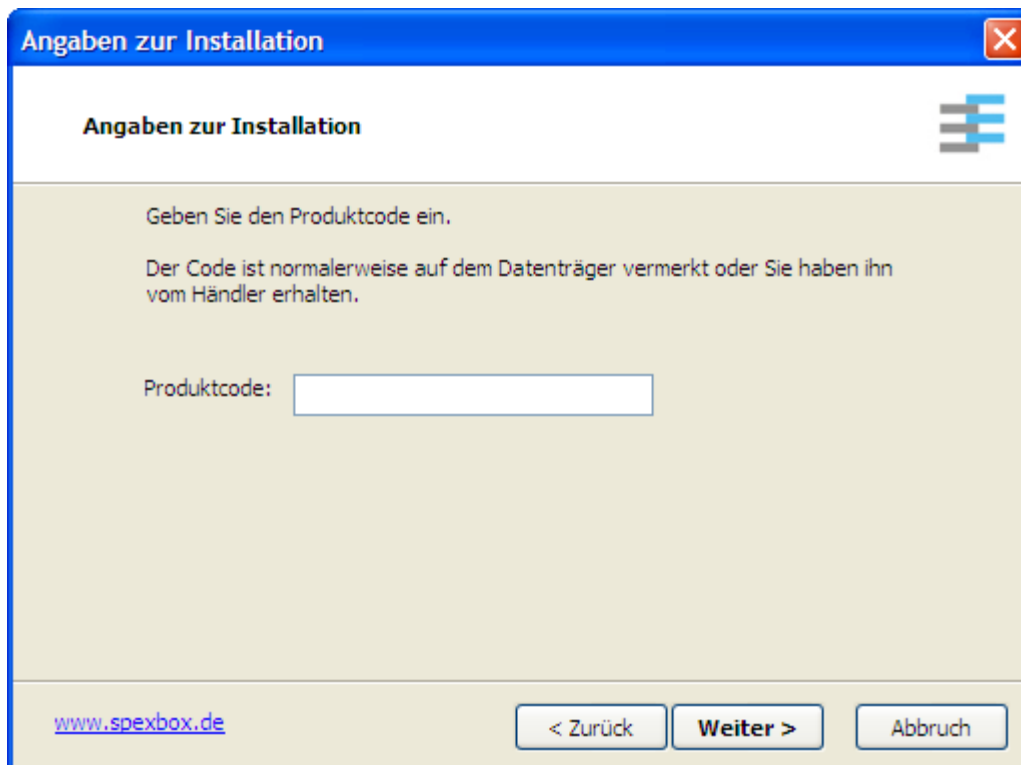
Angaben zur Installation

Angaben zur Installation

Geben Sie den Produktcode ein.

Der Code ist normalerweise auf dem Datenträger vermerkt oder Sie haben ihn vom Händler erhalten.

Produktcode:

www.spexbox.de

< Zurück

Weiter >

Abbruch